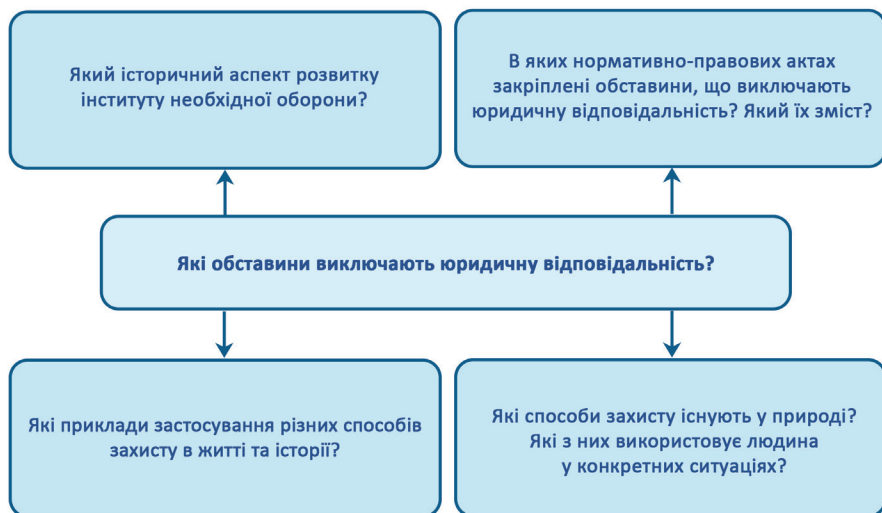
Який історичний аспект розвитку інституту необхідної оборони?

В яких нормативно-правових актах закріплені обставини, що виключають юридичну відповідальність? Який їх зміст?

Які обставини виключають юридичну відповідальність?

Які приклади застосування різних способів захисту в житті та історії?

Які способи захисту існують у природі? Які з них використовує людина у конкретних ситуаціях?